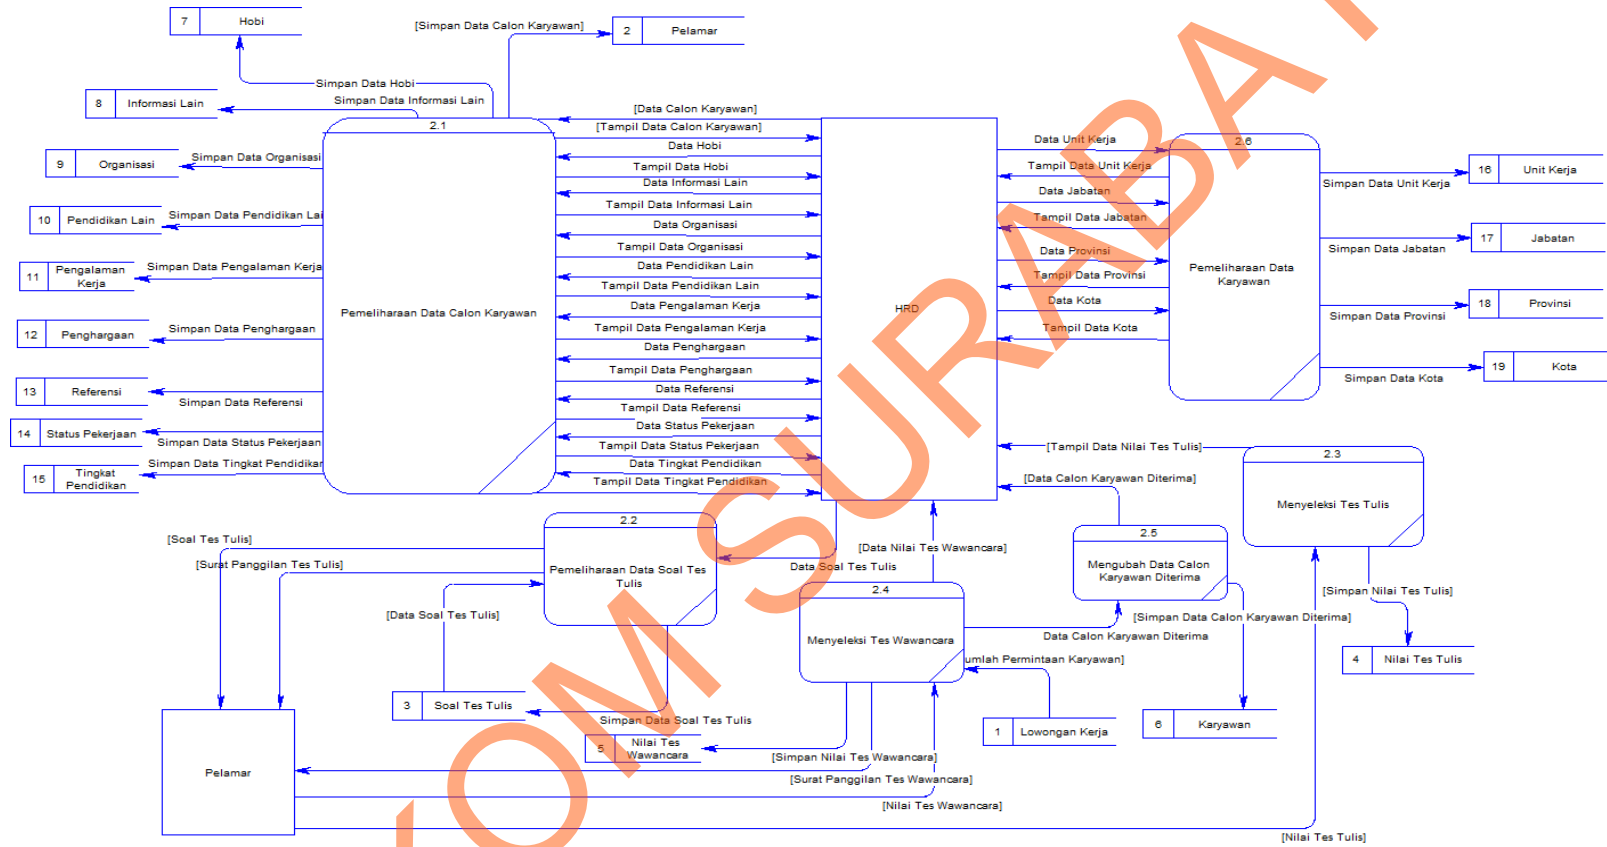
7 Hobi

[Simpan Data Calon Karyawan]

2 Pelamar

Simpan Data Hobi

8 Informasi Lain

Simpan Data Informasi Lain

[Data Calon Karyawan]

2.1

[Tampil Data Calon Karyawan]

Data Hobi

9 Organisasi

Simpan Data Organisasi

Tampil Data Hobi

Data Informasi Lain

Tampil Data Informasi Lain

10 Pendidikan Lain

Simpan Data Pendidikan Lai

Data Organisasi

Tampil Data Organisasi

Data Pendidikan Lain

11 Pengalaman Kerja

Simpan Data Pengalaman Kerja

Tampil Data Pendidikan Lain

Data Pengalaman Kerja

Pemeliharaan Data Calon Karyawan

12 Penghargaan

Simpan Data Penghargaan

Tampil Data Pengalaman Kerja

Data Penghargaan

Tampil Data Penghargaan

13 Referensi

Data Referensi

Simpan Data Referensi

Tampil Data Referensi

14 Status Pekerjaan

Data Status Pekerjaan

Simpan Data Status Pekerjaan

Tampil Data Status Pekerjaan

15 Tingkat Pendidikan

Simpan Data Tingkat Pendidikan

Data Tingkat Pendidikan

Tampil Data Tingkat Pendidikan

HRD

Data Unit Kerja

2.6

Tampil Data Unit Kerja

16 Unit Kerja

Simpan Data Unit Kerja

Data Jabatan

Tampil Data Jabatan

17 Jabatan

Simpan Data Jabatan

Data Provinsi

Pemeliharaan Data Karyawan

Tampil Data Provinsi

Data Kota

18 Provinsi

Simpan Data Provinsi

Tampil Data Kota

19 Kota

Simpan Data Kota

[Tampil Data Nilai Tes Tulis]

2.3

[Data Calon Karyawan Diterima]

Menyeleksi Tes Tulis

2.2

[Soal Tes Tulis]

2.5

[Data Nilai Tes Wawancara]

[Surat Panggilan Tes Tulis]

Pemeliharaan Data Soal Tes Tulis

Data Soal Tes Tulis

Mengubah Data Calon Karyawan Diterima

2.4

[Simpan Nilai Tes Tulis]

[Data Soal Tes Tulis]

[Simpan Data Calon Karyawan Diterima]

Menyeleksi Tes Wawancara

Data Calon Karyawan Diterima

4 Nilai Tes Tulis

umlah Permintaan Karyawan]

3 Soal Tes Tulis

Simpan Data Soal Tes Tulis

1 Lowongan Kerja

6 Karyawan

5 Nilai Tes Wawancara

Pelamar

[Simpan Nilai Tes Wawancara]

[Surat Panggilan Tes Wawancara]

[Nilai Tes Wawancara]

[Nilai Tes Tulis]

STIKOM SURABAYA